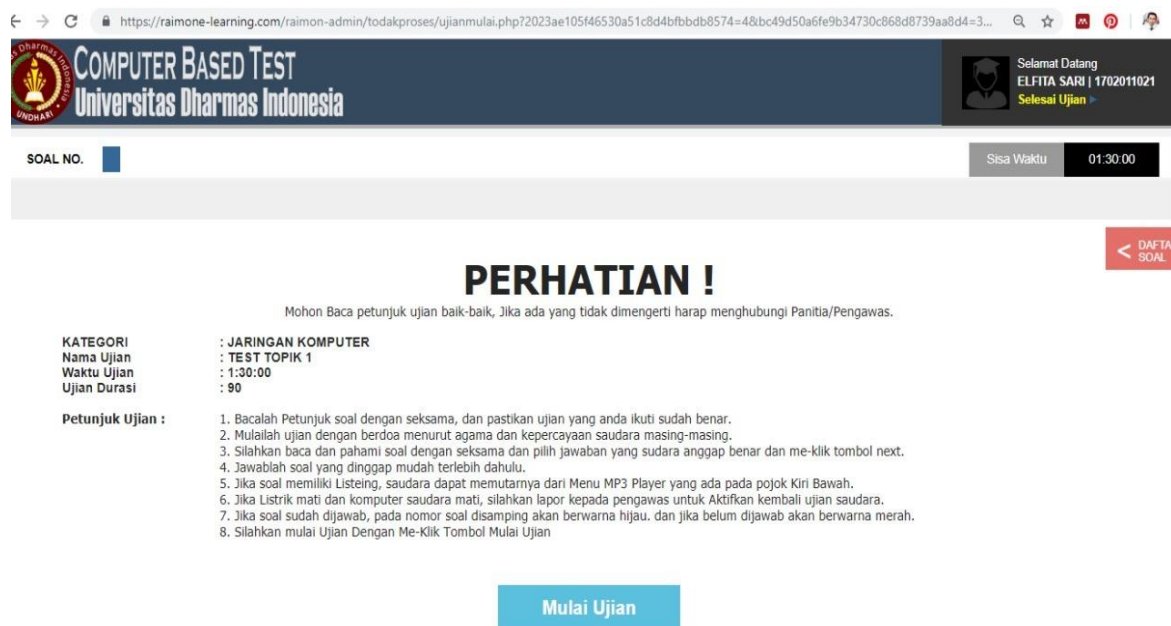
https://raimone-learning.com/raimon-admin/todakproses/ujianmulai.php?2023ae105f46530a51c8d4bfbbdb8574=4&bc49d50a6fe9b34730c868d8739aa8d4=3...

Dharmas Indonesia UNDHARI

COMPUTER BASED TEST
Universitas Dharmas Indonesia

Selamat Datang
ELFITA SARI | 1702011021
Selesai Ujian

SOAL NO.

Sisa Waktu 01:30:00

DAFTA SOAL

PERHATIAN !

Mohon Baca petunjuk ujian baik-baik, Jika ada yang tidak dimengerti harap menghubungi Panitia/Pengawas.

| KATEGORI | : JARINGAN KOMPUTER |
|---|---|
| Nama Ujian | : TEST TOPIK 1 |
| Waktu Ujian | : 1:30:00 |
| Ujian Durasi | : 90 |

Petunjuk Ujian :

1. Bacalah Petunjuk soal dengan seksama, dan pastikan ujian yang anda ikuti sudah benar.
2. Mulailah ujian dengan berdoa menurut agama dan kepercayaan saudara masing-masing.
3. Silahkan baca dan pahami soal dengan seksama dan pilih jawaban yang sudara anggap benar dan me-klik tombol next.
4. Jawablah soal yang dinggap mudah terlebih dahulu.
5. Jika soal memiliki Listeing, saudara dapat memutarnya dari Menu MP3 Player yang ada pada pojok Kiri Bawah.
6. Jika Listrik mati dan komputer saudara mati, silahkan lapor kepada pengawas untuk Aktifkan kembali ujian saudara.
7. Jika soal sudah dijawab, pada nomor soal disamping akan berwarna hijau. dan jika belum dijawab akan berwarna merah.
8. Silahkan mulai Ujian Dengan Me-Klik Tombol Mulai Ujian

Mulai Ujian